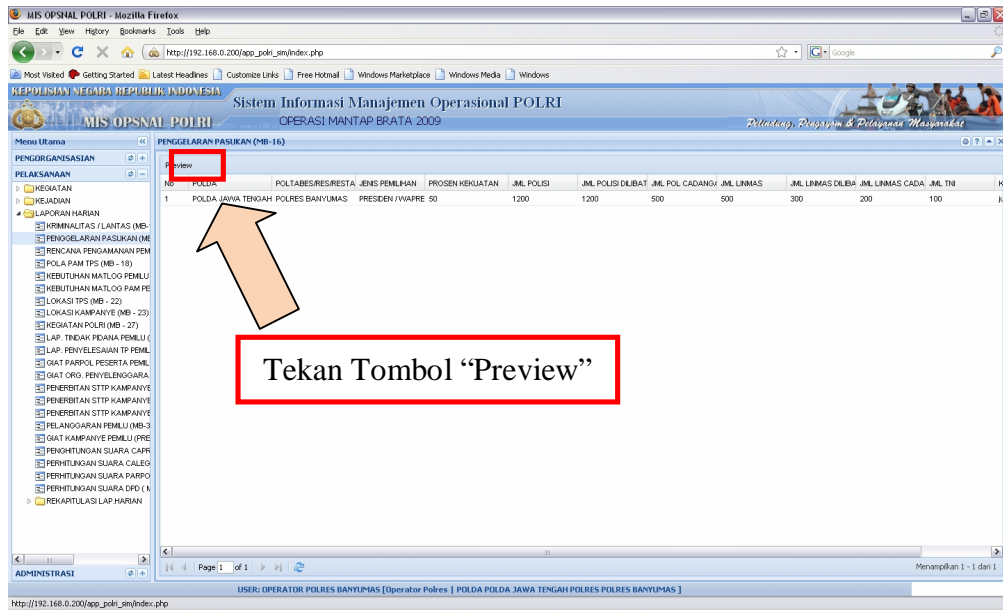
MIS OPSNAL POLRI - Mozilla Firefox

File Edit View History Bookmarks Tools Help

http://192.168.0.200/app_polri_sim/index.php

Google

Most Visited Getting Started Latest Headlines Customize Links Free Hotmail Windows Marketplace Windows Media Windows

KEPOLISIAN NEGARA REPUBLIK INDONESIA

MIS OPSNAL POLRI

Sistem Informasi Manajemen Operasional POLRI

OPERASI MANTAP BRATA 2009

Pelindung, Pengayom & Pelayanan Masyarakat

Menu Utama

PENGORGANISASIAN

PELAKSANAAN

KEGIATAN
KEJADIAN
LAPORAN HARIAN
KRIMINALITAS / LANTAS (MB-
PENGGELARAN PASUKAN (ME
RENCANA PENGAMANAN PEM
POLA PAM TPS (MB - 18)
KEBUTUHAN MATLOG PEMILU
KEBUTUHAN MATLOG PAM PE
LOKASI TPS (MB - 22)
LOKASI KAMPANYE (MB - 23)
KEGIATAN POLRI (MB - 27)
LAP. TINDAK PIDANA PEMILU (
LAP. PENYELESAIAN TP PEMIL
GIAT PARPOL PESERTA PEMIL
GIAT ORG. PENYELENGGARA
PENERBITAN STTP KAMPANYE
PENERBITAN STTP KAMPANYE
PENERBITAN STTP KAMPANYE
PELANGGARAN PEMILU (MB-3
GIAT KAMPANYE PEMILU (PRE
PENGHITUNGAN SUARA CAPR
PERHITUNGAN SUARA CALEG
PERHITUNGAN SUARA PARPO
PERHITUNGAN SUARA DPD (
REKAPITULASI LAP.HARIAN

ADMINISTRASI

PENGGELARAN PASUKAN (MB-16)

Preview

| No | POLDA | POLTABES/RES/RESTA | JENIS PEMILIHAN | PROSEN KEKUATAN | JML POLISI | JML POLISI DILIBAT | JML POL CADANGA | JML LINMAS | JML LINMAS DILIBA | JML LINMAS CADA | JML TNI |
|---|---|---|---|---|---|---|---|---|---|---|---|
| 1 | POLDA JAWA TENGAH | POLRES BANYUMAS | PRESIDEN / WAPRE | 50 | 1200 | 1200 | 500 | 500 | 300 | 200 | 100 |

Tekan Tombol “Preview”

Page 1 of 1

Menampilkan 1 - 1 dari 1

USER: OPERATOR POLRES BANYUMAS [Operator Polres | POLDA POLDA JAWA TENGAH POLRES POLRES BANYUMAS ]

http://192.168.0.200/app_polri_sim/index.php